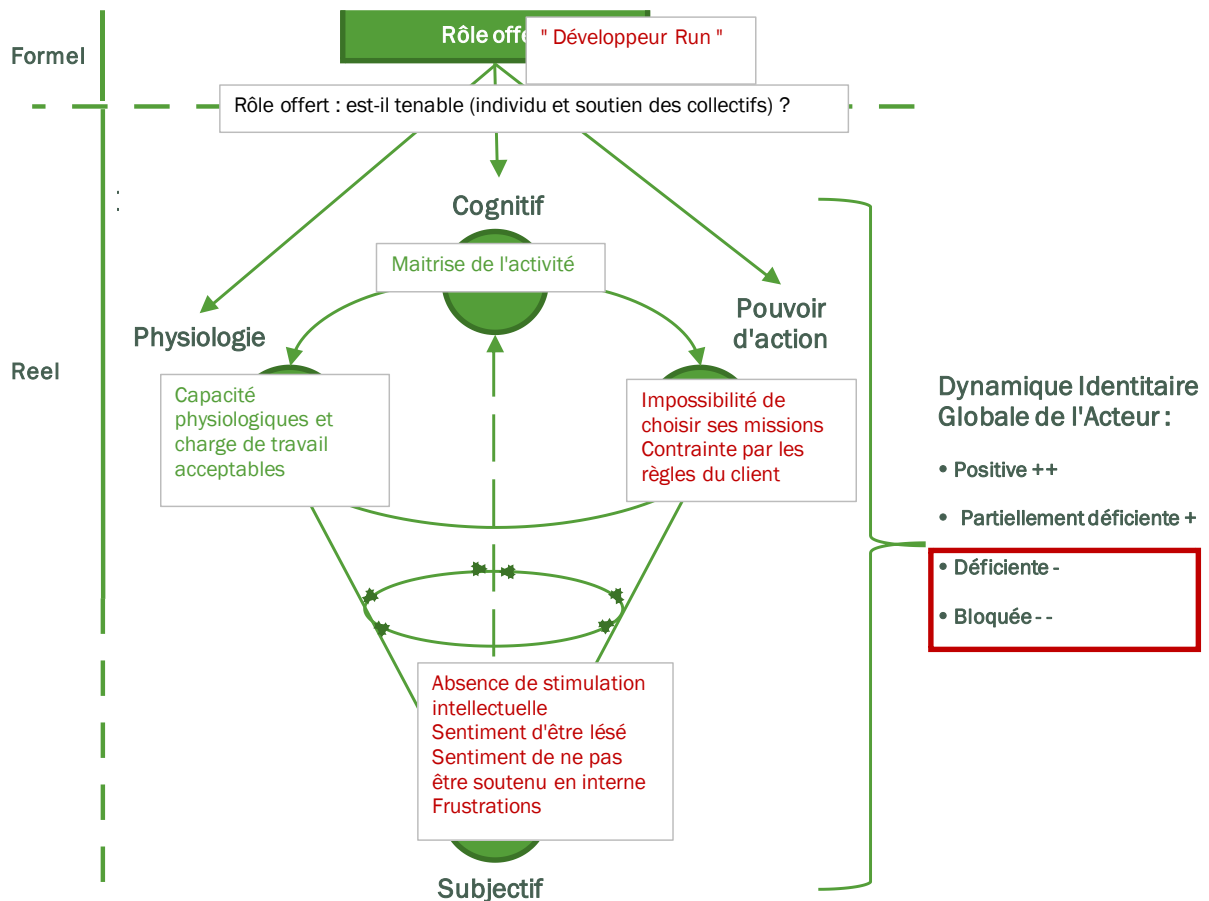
Formel

Rôle offe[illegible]

" Développeur Run "

Rôle offert : est-il tenable (individu et soutien des collectifs) ?

Reel

Cognitif

Maitrise de l'activité

Physiologie

Pouvoir d'action

Capacité physiologiques et charge de travail acceptables

Impossibilité de choisir ses missions
Contrainte par les règles du client

Absence de stimulation intellectuelle
Sentiment d'être lésé
Sentiment de ne pas être soutenu en interne
Frustrations

Subjectif

Dynamique Identitaire Globale de l'Acteur :

• Positive ++

• Partiellement déficiente +

• Déficiente -

• Bloquée - -